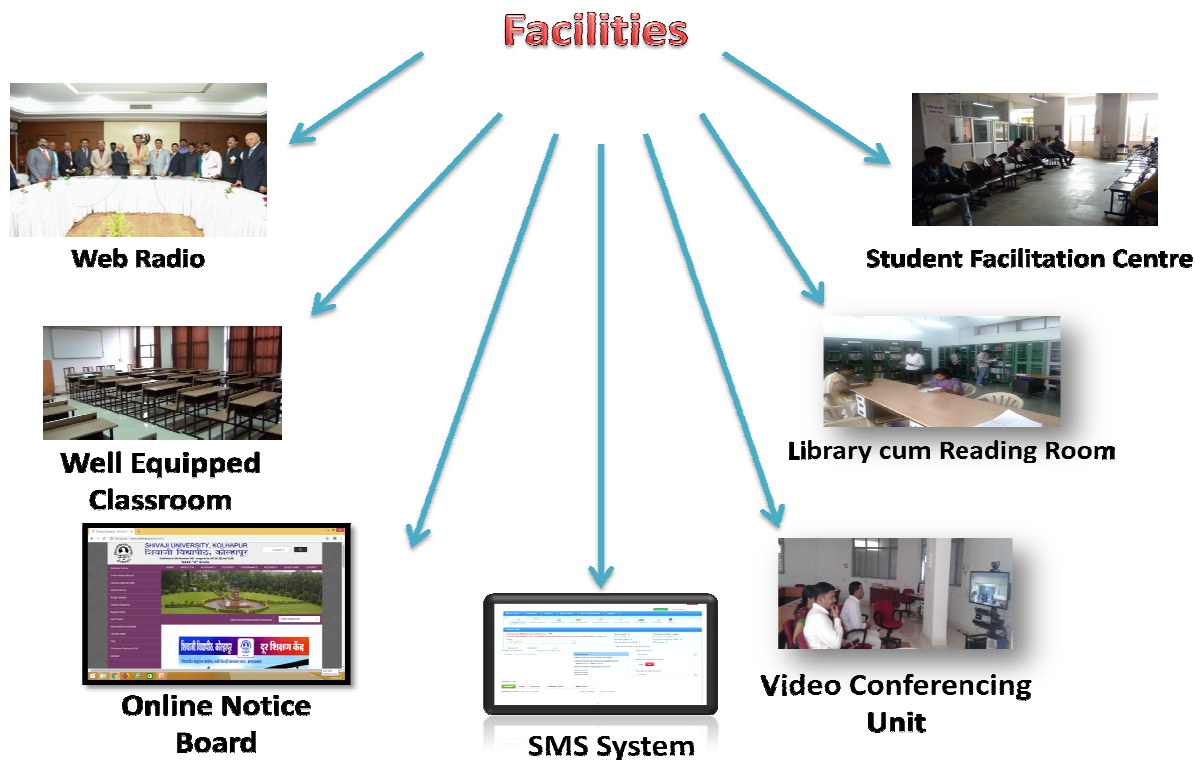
Facilities

Web Radio

Student Facilitation Centre

Well Equipped Classroom

Library cum Reading Room

SHIVAJI UNIVERSITY, KOLHAPUR
शिवाजी विद्यापीठ, कोल्हापूर

शिवाजी विद्यापीठ, कोल्हापूर दूर शिक्षण केंद्र

Online Notice Board

SMS System

Video Conferencing Unit